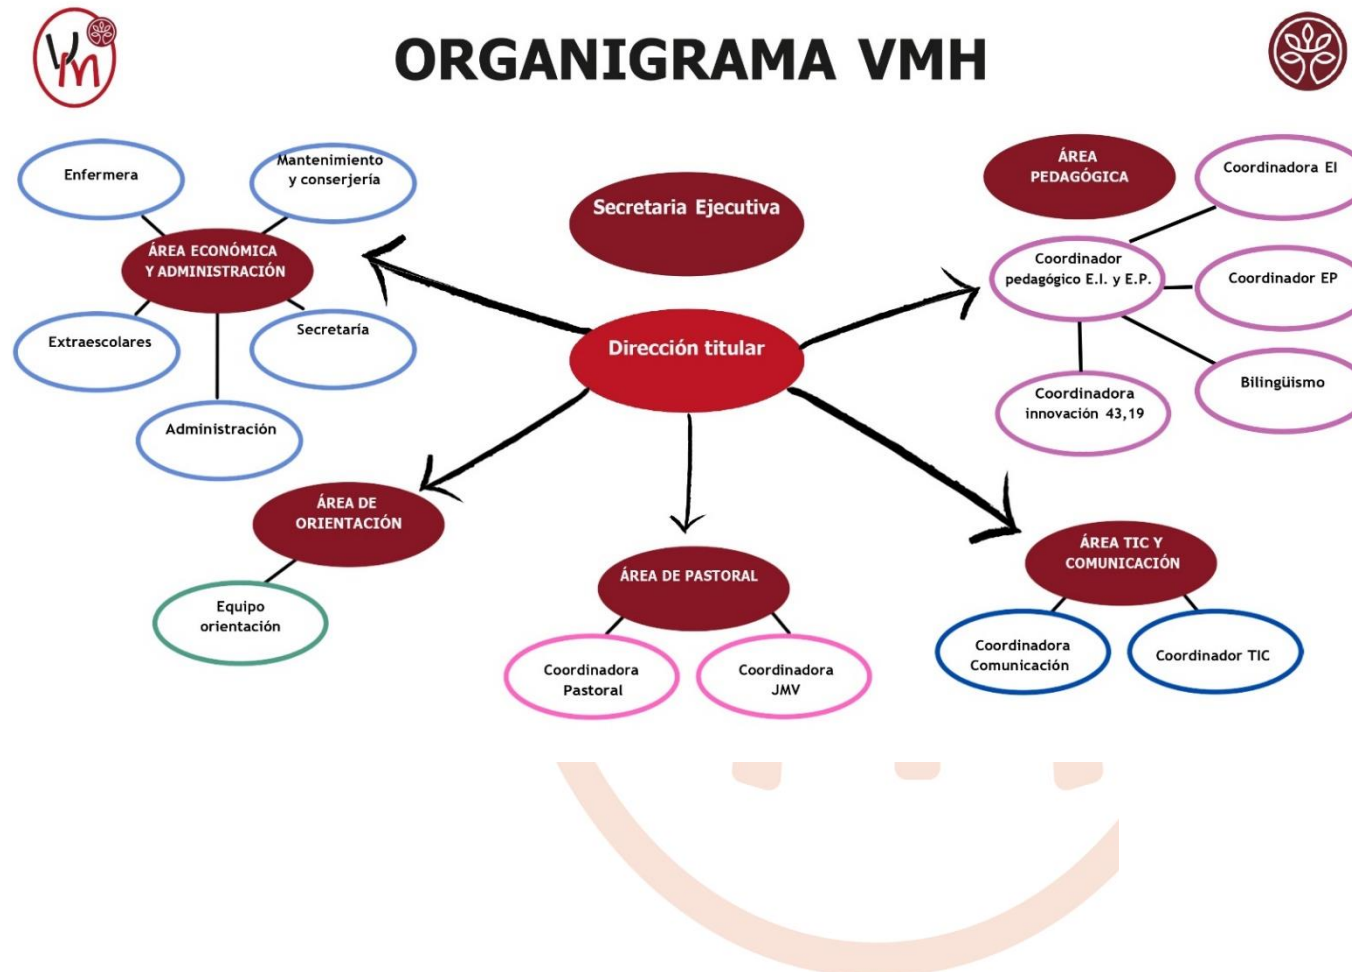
ORGANIGRAMA VMH

Secretaria Ejecutiva

Dirección titular

Enfermera

Mantenimiento y conserjería

ÁREA ECONÓMICA Y ADMINISTRACIÓN

Extraescolares

Secretaría

Administración

ÁREA PEDAGÓGICA

Coordinadora EI

Coordinador pedagógico E.I. y E.P.

Coordinador EP

Bilingüismo

Coordinadora innovación 43,19

ÁREA DE ORIENTACIÓN

Equipo orientación

ÁREA DE PASTORAL

Coordinadora Pastoral

Coordinadora JMV

ÁREA TIC Y COMUNICACIÓN

Coordinadora Comunicación

Coordinador TIC